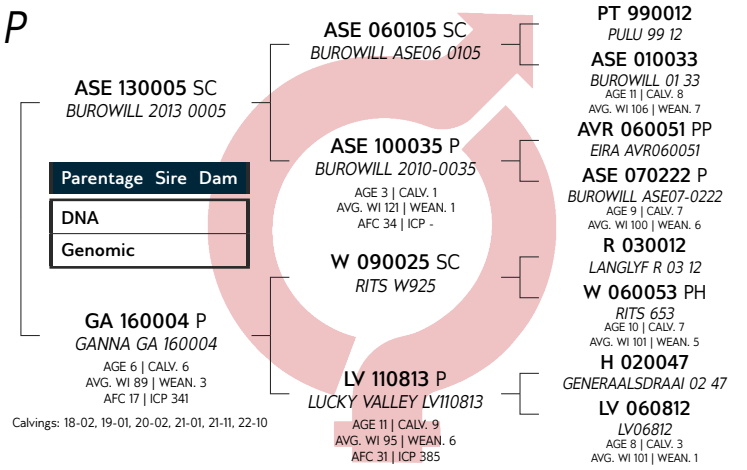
P

ASE 130005 SC
BUROWILL 2013 0005

Parentage Sire Dam
DNA
Genomic

GA 160004 P
GANNA GA 160004
AGE 6 | CALV. 6
AVG. WI 89 | WEAN. 3
AFC 17 | ICP 341

Calvings: 18-02, 19-01, 20-02, 21-01, 21-11, 22-10

ASE 060105 SC
BUROWILL ASE06 0105

ASE 100035 P
BUROWILL 2010-0035
AGE 3 | CALV. 1
AVG. WI 121 | WEAN. 1
AFC 34 | ICP -

W 090025 SC
RITS W925

LV 110813 P
LUCKY VALLEY LV110813
AGE 11 | CALV. 9
AVG. WI 95 | WEAN. 6
AFC 31 | ICP 385

PT 990012
PULU 99 12

ASE 010033
BUROWILL 01 33
AGE 11 | CALV. 8
AVG. WI 106 | WEAN. 7

AVR 060051 PP
EIRA AVR060051

ASE 070222 P
BUROWILL ASE07-0222
AGE 9 | CALV. 7
AVG. WI 100 | WEAN. 6

R 030012
LANGLYF R 03 12

W 060053 PH
RITS 653
AGE 10 | CALV. 7
AVG. WI 101 | WEAN. 5

H 020047
GENERAALSDRAAI 02 47

LV 060812
LV06812
AGE 8 | CALV. 3
AVG. WI 101 | WEAN. 1